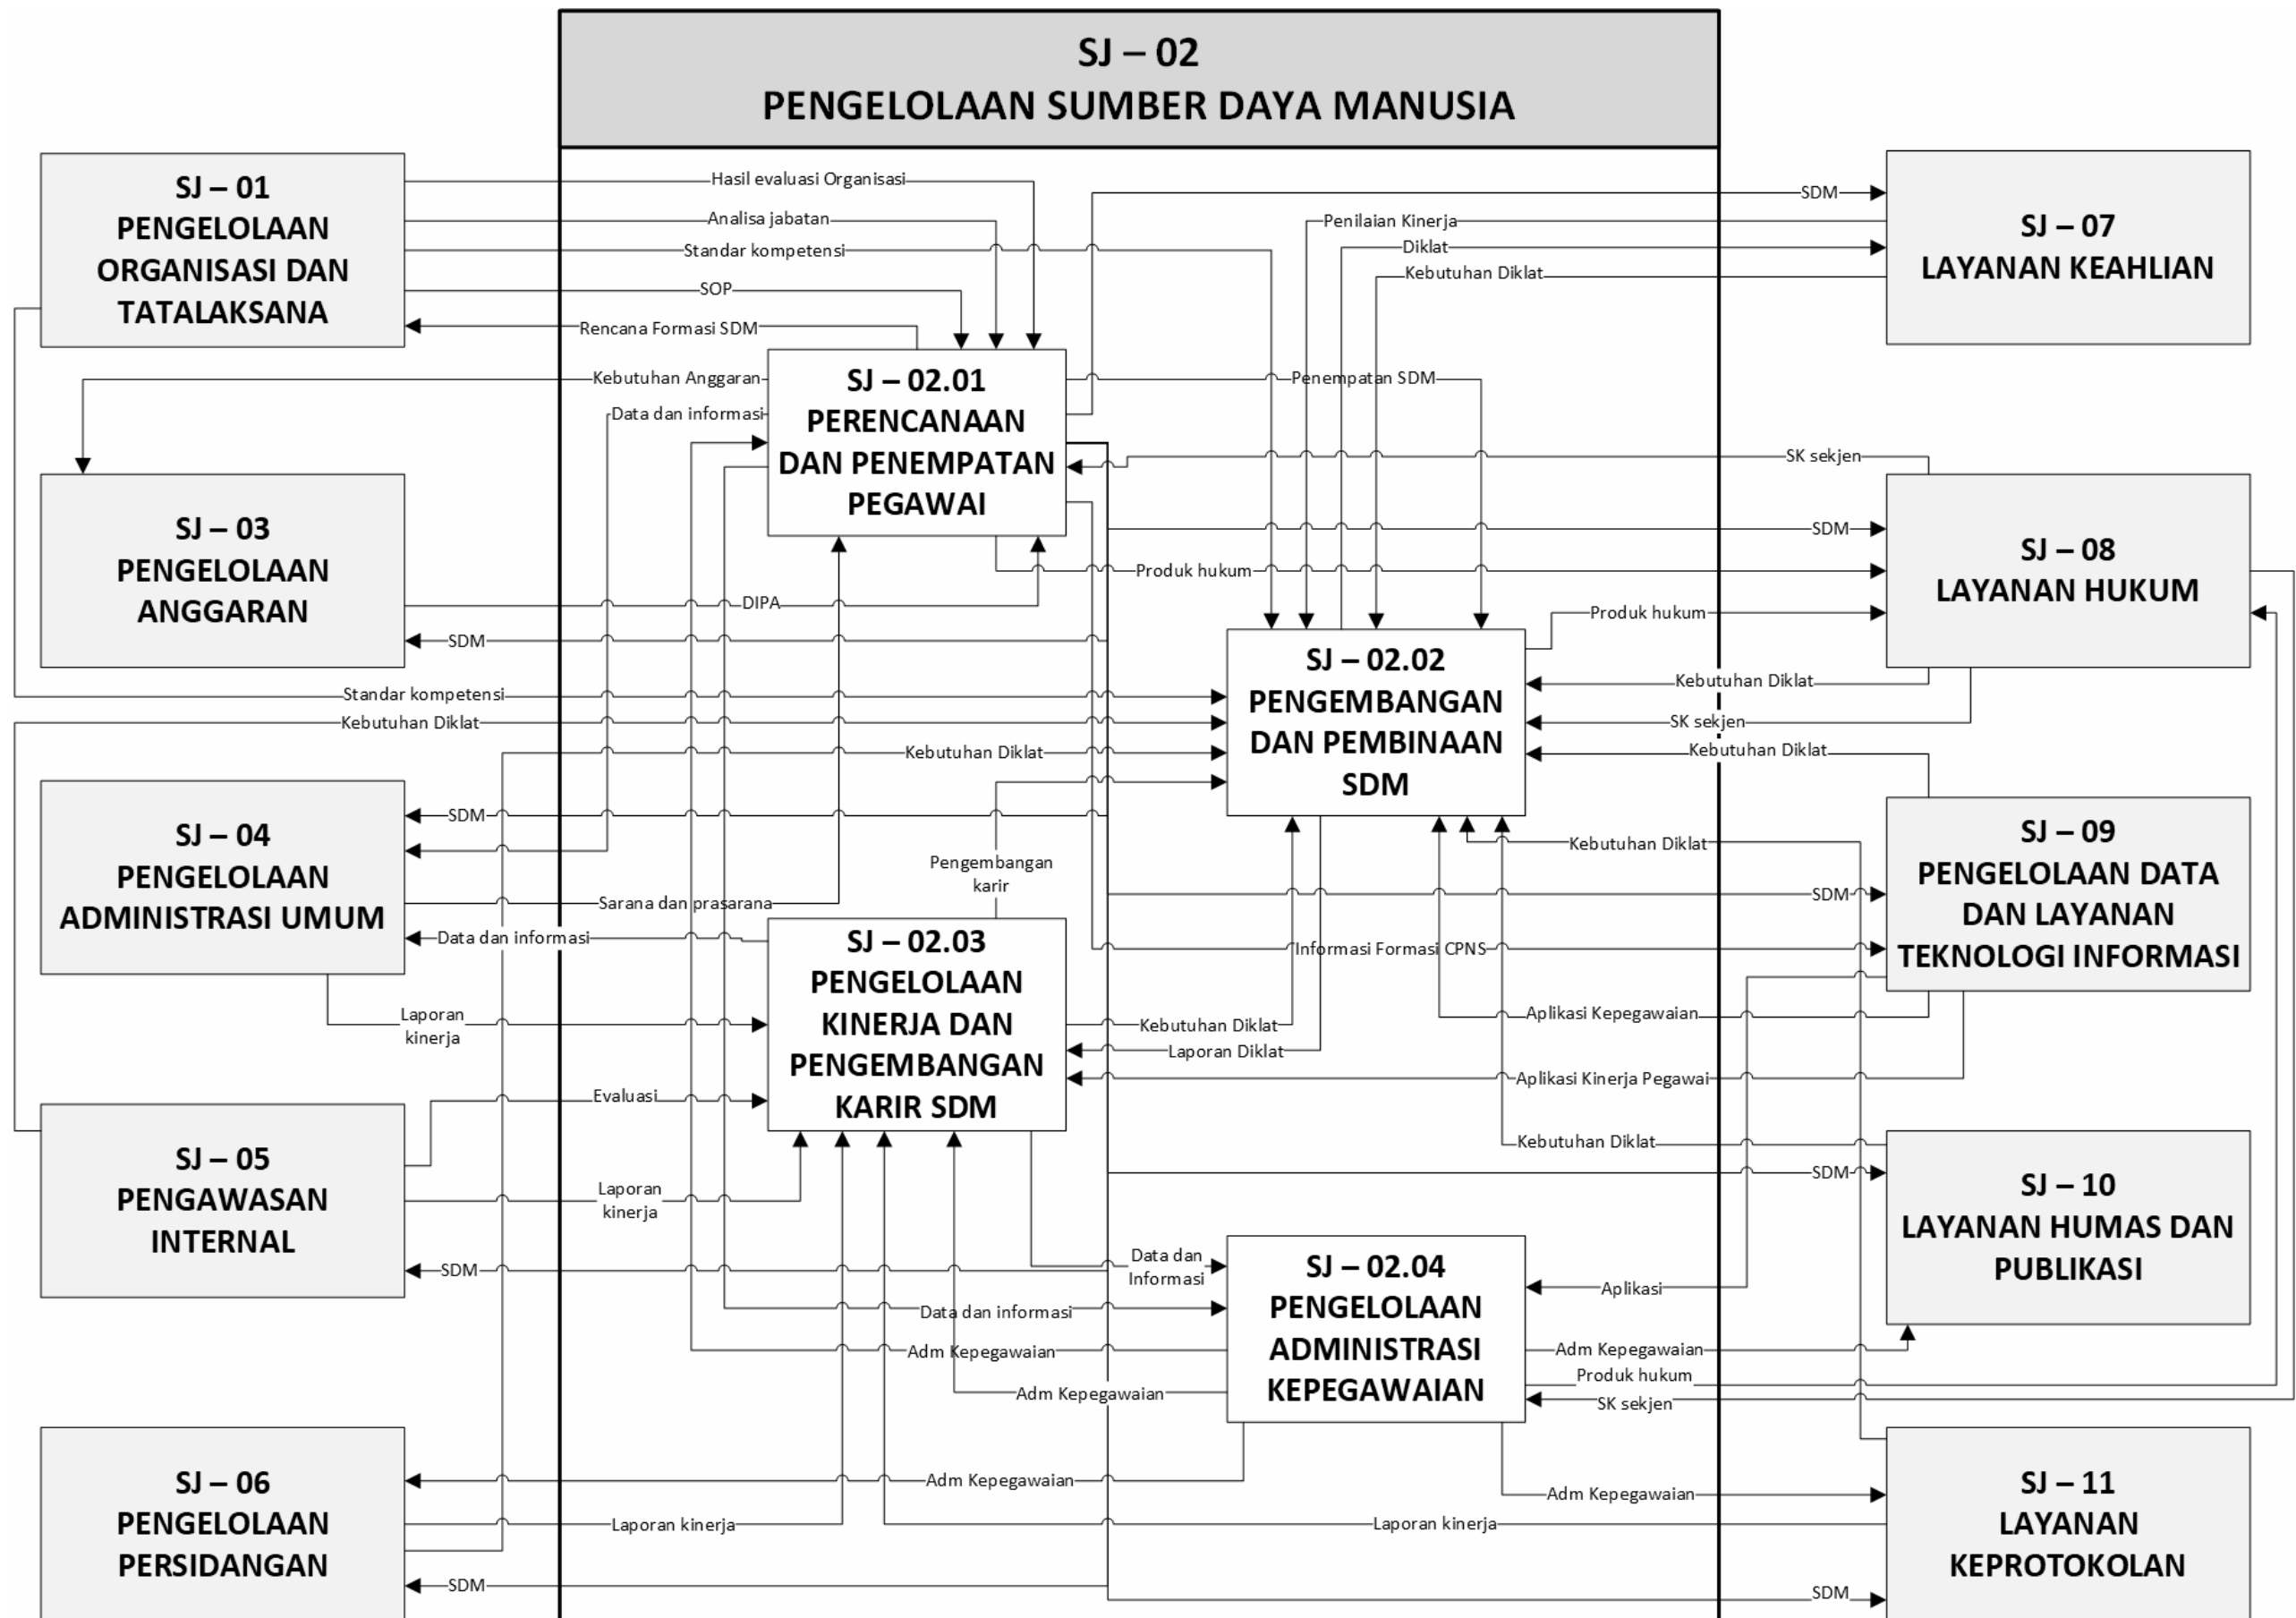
SJ – 02
PENGELOLAAN SUMBER DAYA MANUSIA

SJ – 01
PENGELOLAAN ORGANISASI DAN TATALAKSANA

Hasil evaluasi Organisasi
Analisa jabatan
Standar kompetensi
SOP
Rencana Formasi SDM
Kebutuhan Anggaran
Data dan informasi

SJ – 02.01
PERENCANAAN DAN PENEMPATAN PEGAWAI

SDM
Penilaian Kinerja
Diklat
Kebutuhan Diklat

SJ – 07
LAYANAN KEAHLIAN

Penempatan SDM
SK sekjen
SDM
Produk hukum

SJ – 03
PENGELOLAAN ANGGARAN

DIPA
SDM

SJ – 08
LAYANAN HUKUM

Produk hukum

SJ – 02.02
PENGEMBANGAN DAN PEMBINAAN SDM

Standar kompetensi
Kebutuhan Diklat
Kebutuhan Diklat
Kebutuhan Diklat
SK sekjen
Kebutuhan Diklat

SJ – 04
PENGELOLAAN ADMINISTRASI UMUM

SDM
Pengembangan karir
Kebutuhan Diklat
Sarana dan prasarana
Data dan informasi
SDM

SJ – 09
PENGELOLAAN DATA DAN LAYANAN TEKNOLOGI INFORMASI

Informasi Formasi CPNS

SJ – 02.03
PENGELOLAAN KINERJA DAN PENGEMBANGAN KARIR SDM

Laporan kinerja
Kebutuhan Diklat
Laporan Diklat
Aplikasi Kepegawaian
Aplikasi Kinerja Pegawai
Evaluasi
Kebutuhan Diklat

SJ – 05
PENGAWASAN INTERNAL

Laporan kinerja
SDM

SJ – 10
LAYANAN HUMAS DAN PUBLIKASI

Data dan Informasi
SDM

SJ – 02.04
PENGELOLAAN ADMINISTRASI KEPEGAWAIAN

Aplikasi
Data dan informasi
Adm Kepegawaian
Adm Kepegawaian
Adm Kepegawaian
Produk hukum
SK sekjen

SJ – 06
PENGELOLAAN PERSIDANGAN

Adm Kepegawaian
Adm Kepegawaian
Laporan kinerja
Laporan kinerja
SDM
SDM

SJ – 11
LAYANAN KEPROTOKOLAN